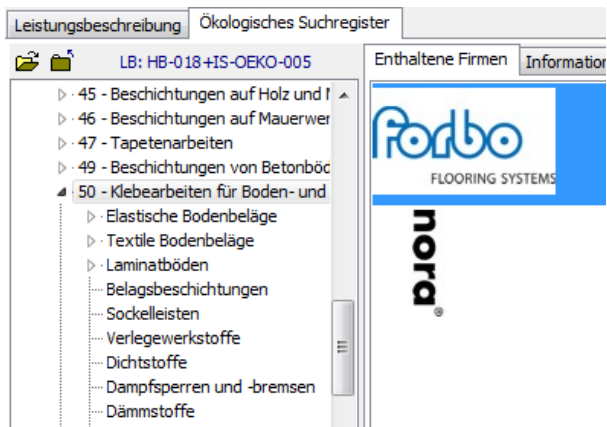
Leistungsbeschreibung | Ökologisches Suchregister

LB: HB-018+IS-OEKO-005

45 - Beschichtungen auf Holz und I
46 - Beschichtungen auf Mauerwer
47 - Tapetenarbeiten
49 - Beschichtungen von Betonböd
50 - Klebearbeiten für Boden- und
Elastische Bodenbeläge
Textile Bodenbeläge
Laminatböden
Belagsbeschichtungen
Sockelleisten
Verlegewerkstoffe
Dichtstoffe
Dampfsperren und -bremsen
Dämmstoffe

Enthaltene Firmen | Information

forbo
FLOORING SYSTEMS

nora®